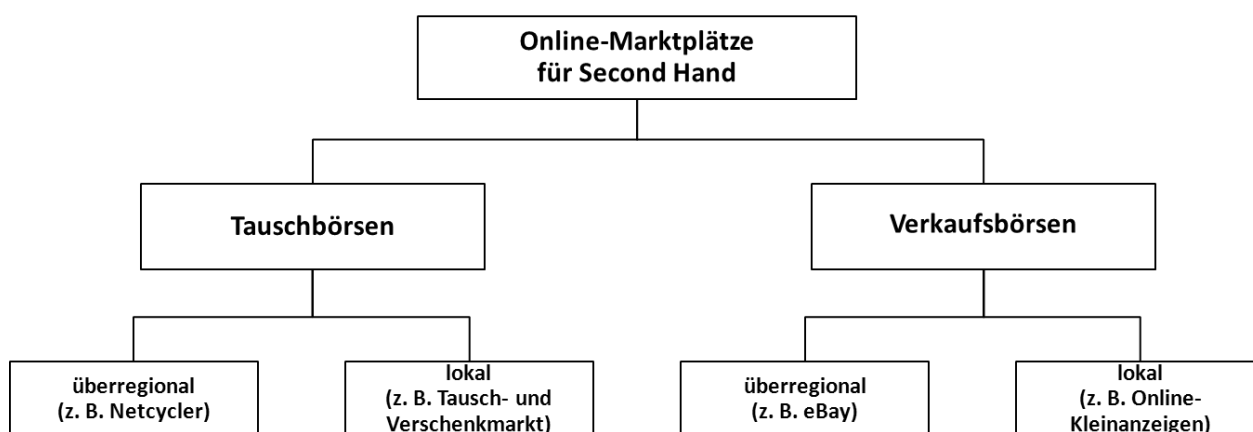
Online-Marktplätze
für Second Hand

Tauschbörsen

Verkaufsbörsen

überregional
(z. B. Netcycler)

lokal
(z. B. Tausch- und Verschenkmarkt)

überregional
(z. B. eBay)

lokal
(z. B. Online-Kleinanzeigen)